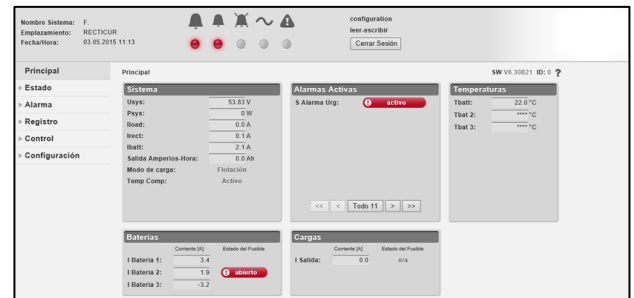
Nombre Sistema: F.
Emplazamiento: RECTICUR
Fecha/Hora: 03.05.2015 11:13

configuration
leer-escribir
Cerrar Sesión

Principal
Estado
Alarma
Registro
Control
Configuración

Principal

SW V6.30B21 ID: 0 ?

Sistema

| | |
|---|---|
| Usys: | 53.83 V |
| Psys: | 0 W |
| Iload: | 0.0 A |
| Irect: | 0.1 A |
| Ibatt: | 2.1 A |
| Salida Amperios-Hora: | 0.0 Ah |
| Modo de carga: | Flotación |
| Temp Comp: | Activo |

Alarmas Activas

S Alarma Urg: activo

<< < Todo 11 > >>

Temperaturas

| | |
|---|---|
| Tbatt: | 22.0 °C |
| Tbat 2: | **** °C |
| Tbat 3: | **** °C |

Baterías

| | Corriente [A] | Estado del Fusible |
|---|---|---|
| I Batería 1: | 3.4 | |
| I Batería 2: | 1.9 | abierto |
| I Batería 3: | -3.2 | |

Cargas

| | Corriente [A] | Estado del Fusible |
|---|---|---|
| I Salida: | 0.0 | n/a |